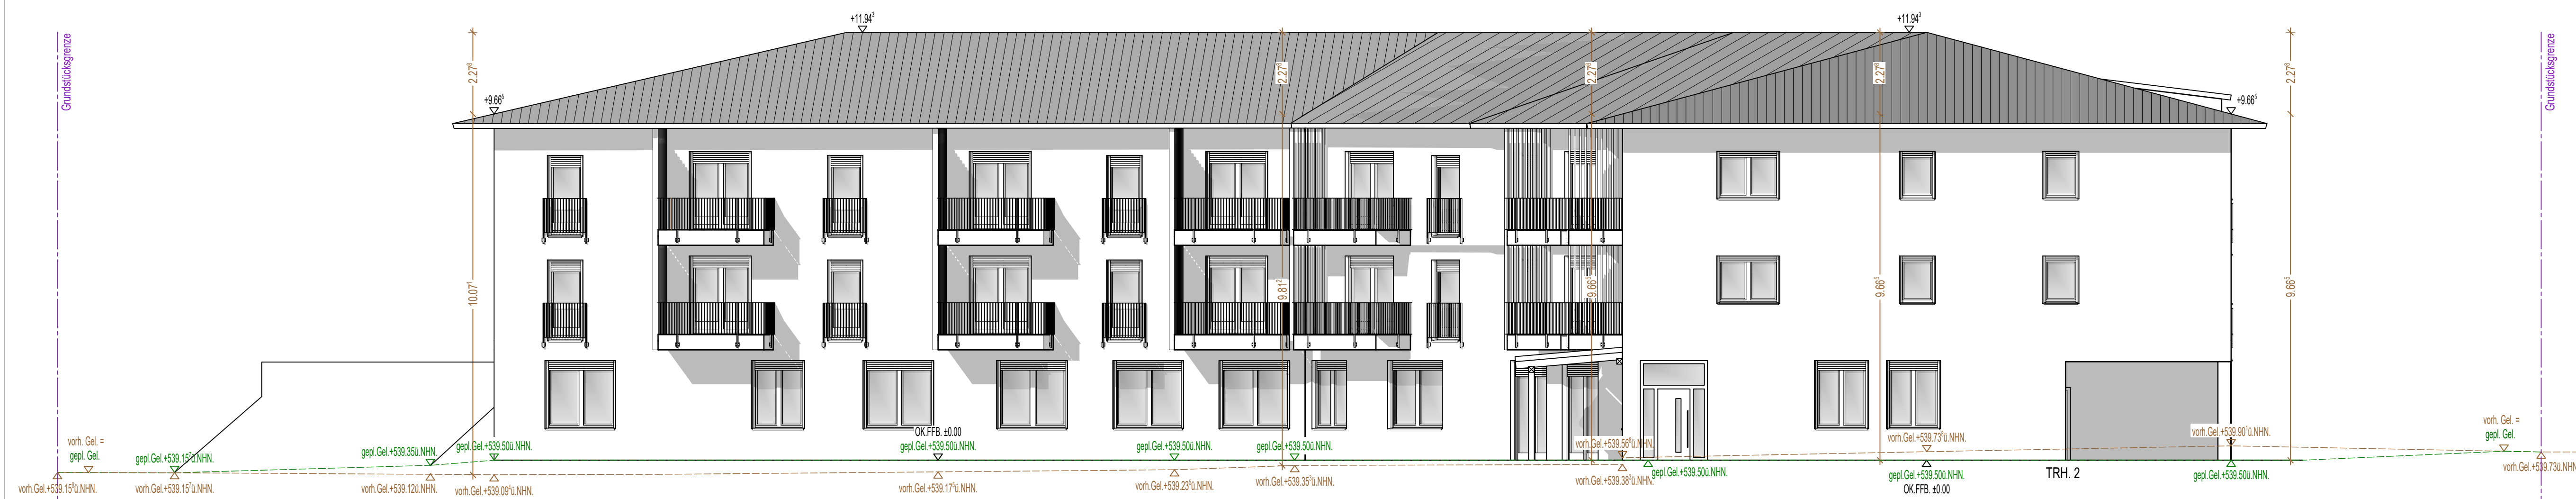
Grundstücksgrenze

+11.94³

+11.94³

+9.66⁵

+9.66⁵

2.27⁸

2.27⁸

2.27⁸

2.27⁸

2.27⁸

10.07⁵

9.81⁵

9.66⁵

9.66⁵

9.66⁵

Grundstücksgrenze

OK.FFB. ±0.00

vorh. Gel. = gepl. Gel.

gepl.Gel.+539.15⁵ü.NHN.

gepl.Gel.+539.35ü.NHN.

gepl.Gel.+539.50ü.NHN.

gepl.Gel.+539.50ü.NHN.

gepl.Gel.+539.50ü.NHN.

gepl.Gel.+539.50ü.NHN.

vorh.Gel.+539.56⁵ü.NHN.

gepl.Gel.+539.50ü.NHN.

vorh.Gel.+539.73⁵ü.NHN.

vorh.Gel.+539.90⁷ü.NHN.

vorh. Gel. = gepl. Gel.

vorh.Gel.+539.15⁵ü.NHN.

vorh.Gel.+539.15⁵ü.NHN.

vorh.Gel.+539.12ü.NHN.

vorh.Gel.+539.09ü.NHN.

vorh.Gel.+539.17⁵ü.NHN.

vorh.Gel.+539.23⁵ü.NHN.

vorh.Gel.+539.35⁵ü.NHN.

vorh.Gel.+539.38⁵ü.NHN.

TRH. 2

gepl.Gel.+539.50ü.NHN.

OK.FFB. ±0.00

gepl.Gel.+539.50ü.NHN.

vorh.Gel.+539.73ü.NHN.